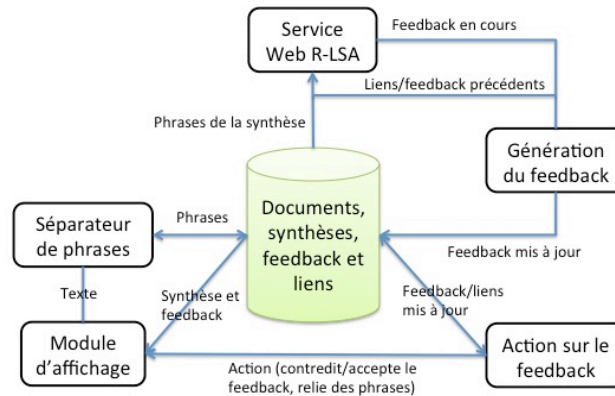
Service Web R-LSA

Feedback en cours

Liens/feedback précédents

Phrases de la synthèse

Génération du feedback

Séparateur de phrases

Phrases

Documents, synthèses, feedback et liens

Feedback mis à jour

Texte

Synthèse et feedback

Feedback/liens mis à jour

Module d'affichage

Action (contredit/accepte le feedback, relie des phrases)

Action sur le feedback